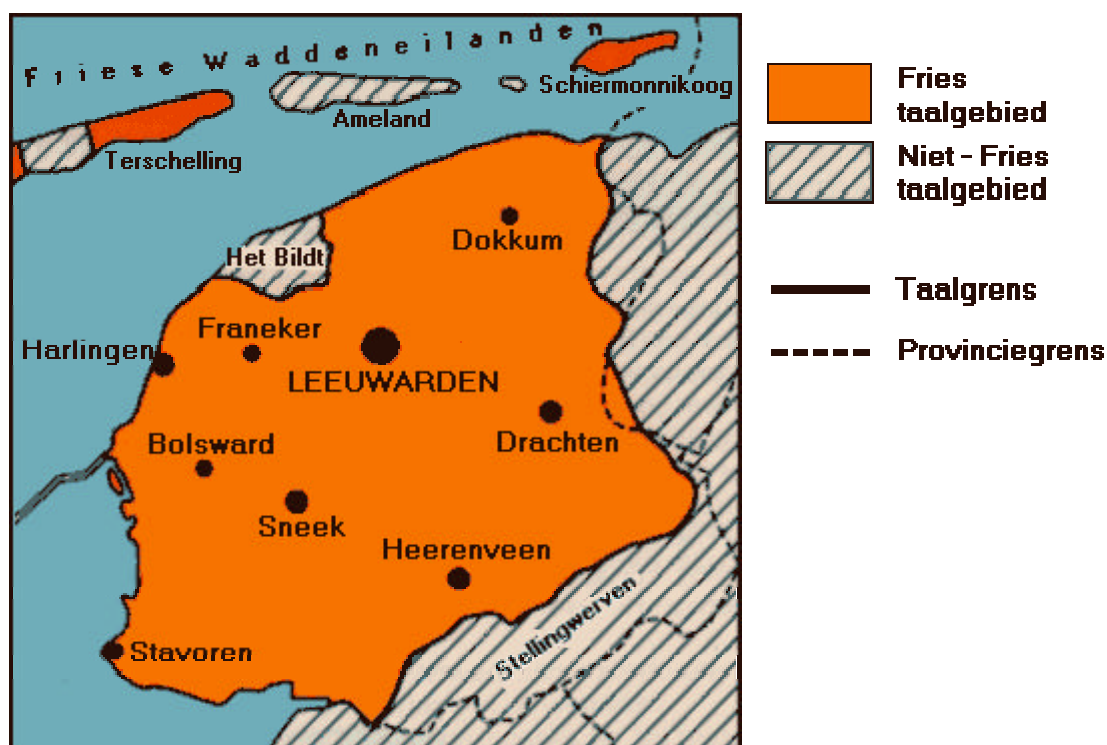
Friese Waddeneilanden

Schiermonnikoog

Ameland

Terschelling

Dokkum

Het Bildt

Franeker

Harlingen

LEEUWARDEN

Drachten

Bolsward

Sneek

Heerenveen

Stellingwerven

Stavoren

Fries taalgebied

Niet - Fries taalgebied

Taalgrens

Provinciegrens